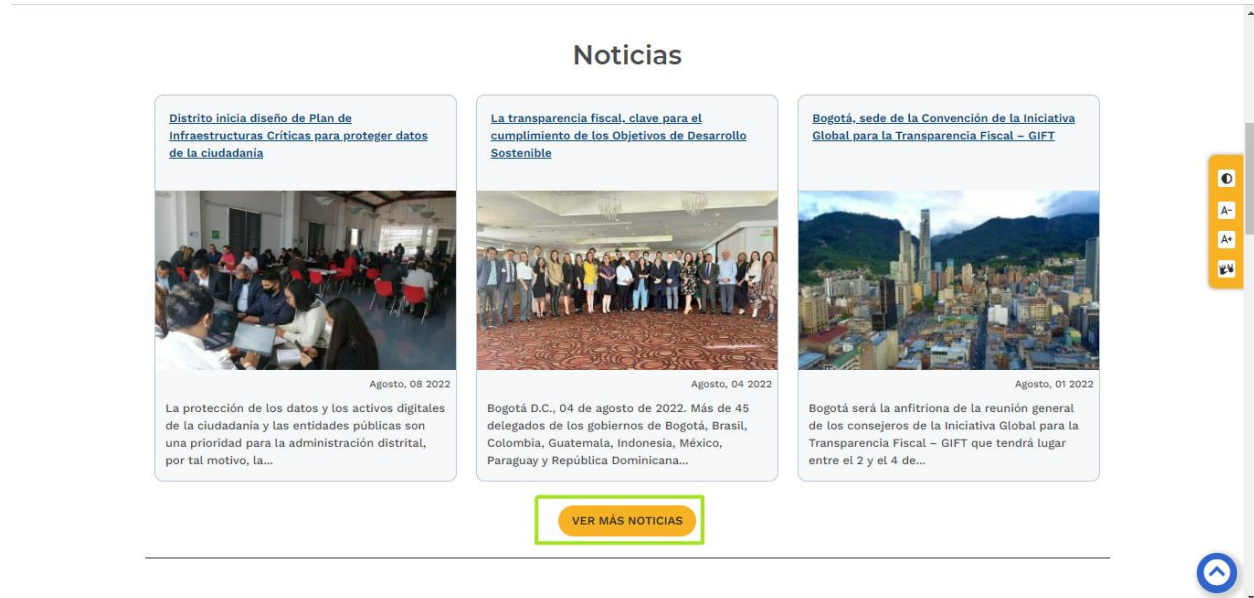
Noticias

Distrito inicia diseño de Plan de Infraestructuras Críticas para proteger datos de la ciudadanía

Agosto, 08 2022

La protección de los datos y los activos digitales de la ciudadanía y las entidades públicas son una prioridad para la administración distrital, por tal motivo, la...

La transparencia fiscal, clave para el cumplimiento de los Objetivos de Desarrollo Sostenible

Agosto, 04 2022

Bogotá D.C., 04 de agosto de 2022. Más de 45 delegados de los gobiernos de Bogotá, Brasil, Colombia, Guatemala, Indonesia, México, Paraguay y República Dominicana...

Bogotá, sede de la Convención de la Iniciativa Global para la Transparencia Fiscal – GIFT

Agosto, 01 2022

Bogotá será la anfitriona de la reunión general de los consejeros de la Iniciativa Global para la Transparencia Fiscal – GIFT que tendrá lugar entre el 2 y el 4 de...

VER MÁS NOTICIAS

A-
A+